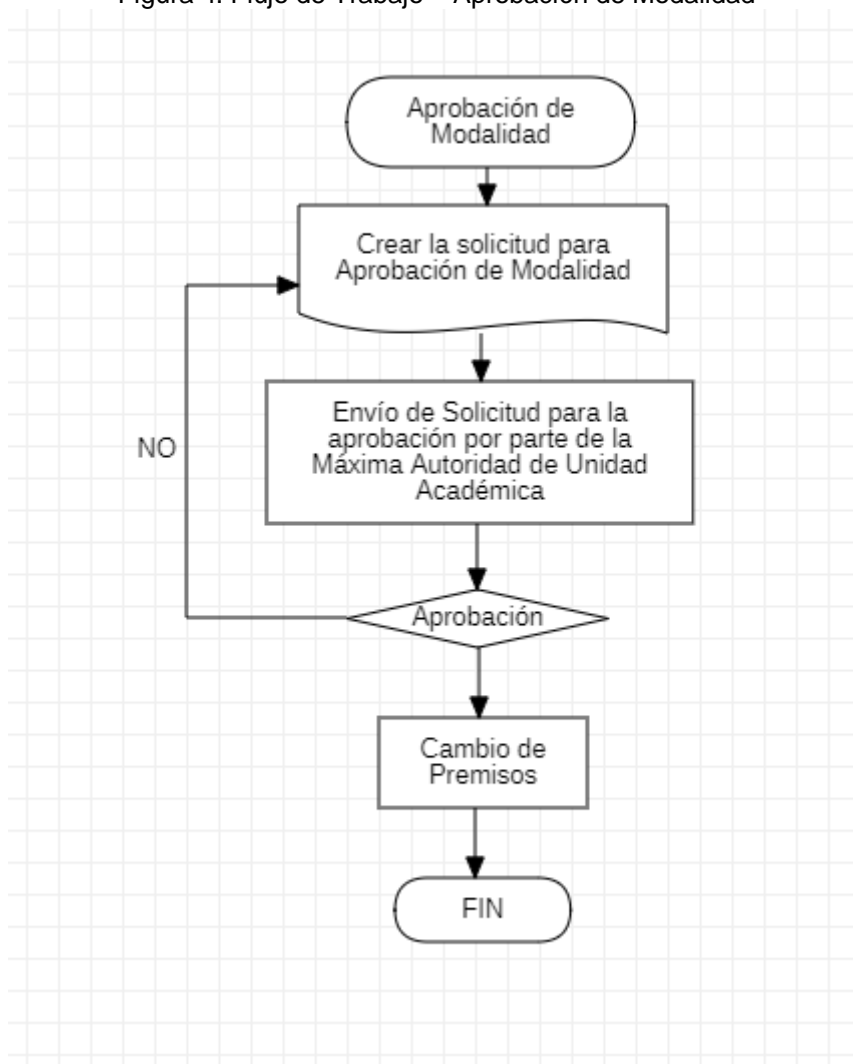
Figura 4. Flujo de Trabajo – Aprobación de Modalidad

Aprobación de Modalidad

Crear la solicitud para Aprobación de Modalidad

Envío de Solicitud para la aprobación por parte de la Máxima Autoridad de Unidad Académica

NO

Aprobación

Cambio de Premisos

FIN